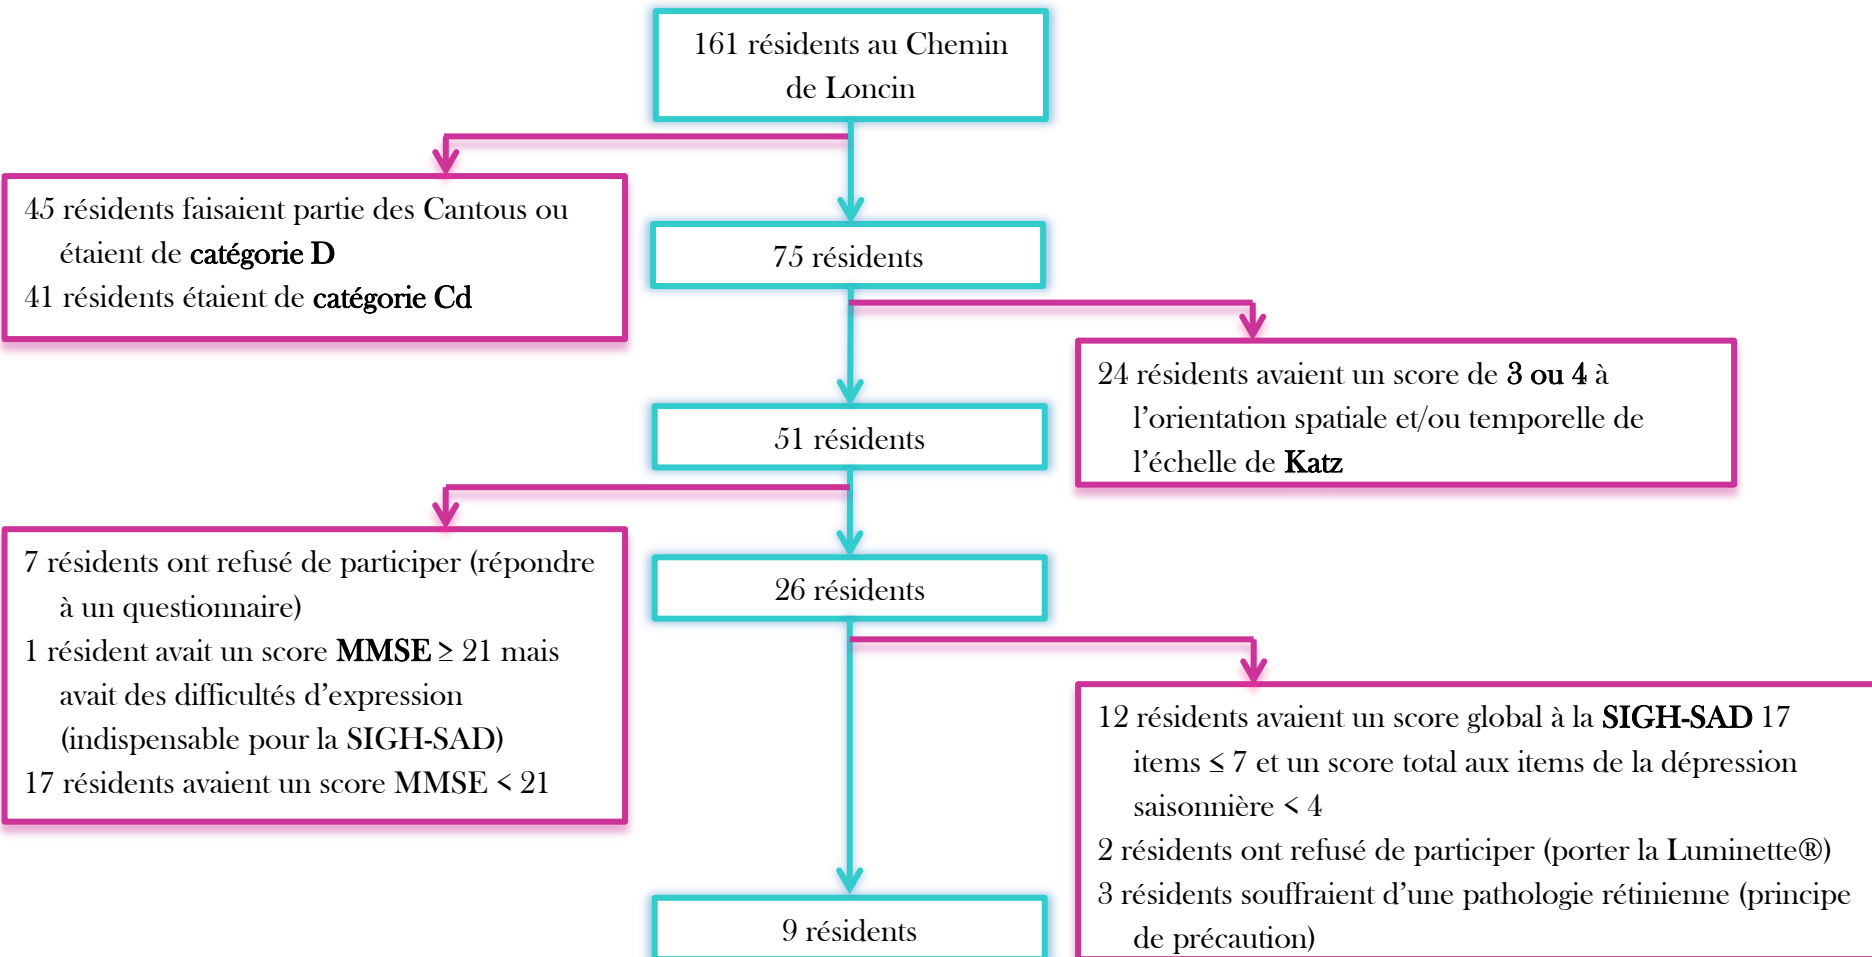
161 résidents au Chemin de Loncin

45 résidents faisaient partie des Cantous ou étaient de catégorie D
41 résidents étaient de catégorie Cd

75 résidents

24 résidents avaient un score de 3 ou 4 à l'orientation spatiale et/ou temporelle de l'échelle de Katz

51 résidents

7 résidents ont refusé de participer (répondre à un questionnaire)
1 résident avait un score MMSE $\geq$ 21 mais avait des difficultés d'expression (indispensable pour la SIGH-SAD)
17 résidents avaient un score MMSE < 21

26 résidents

12 résidents avaient un score global à la SIGH-SAD 17 items $\leq$ 7 et un score total aux items de la dépression saisonnière < 4
2 résidents ont refusé de participer (porter la Luminette®)
3 résidents souffraient d'une pathologie rétinienne (principe de précaution)

9 résidents